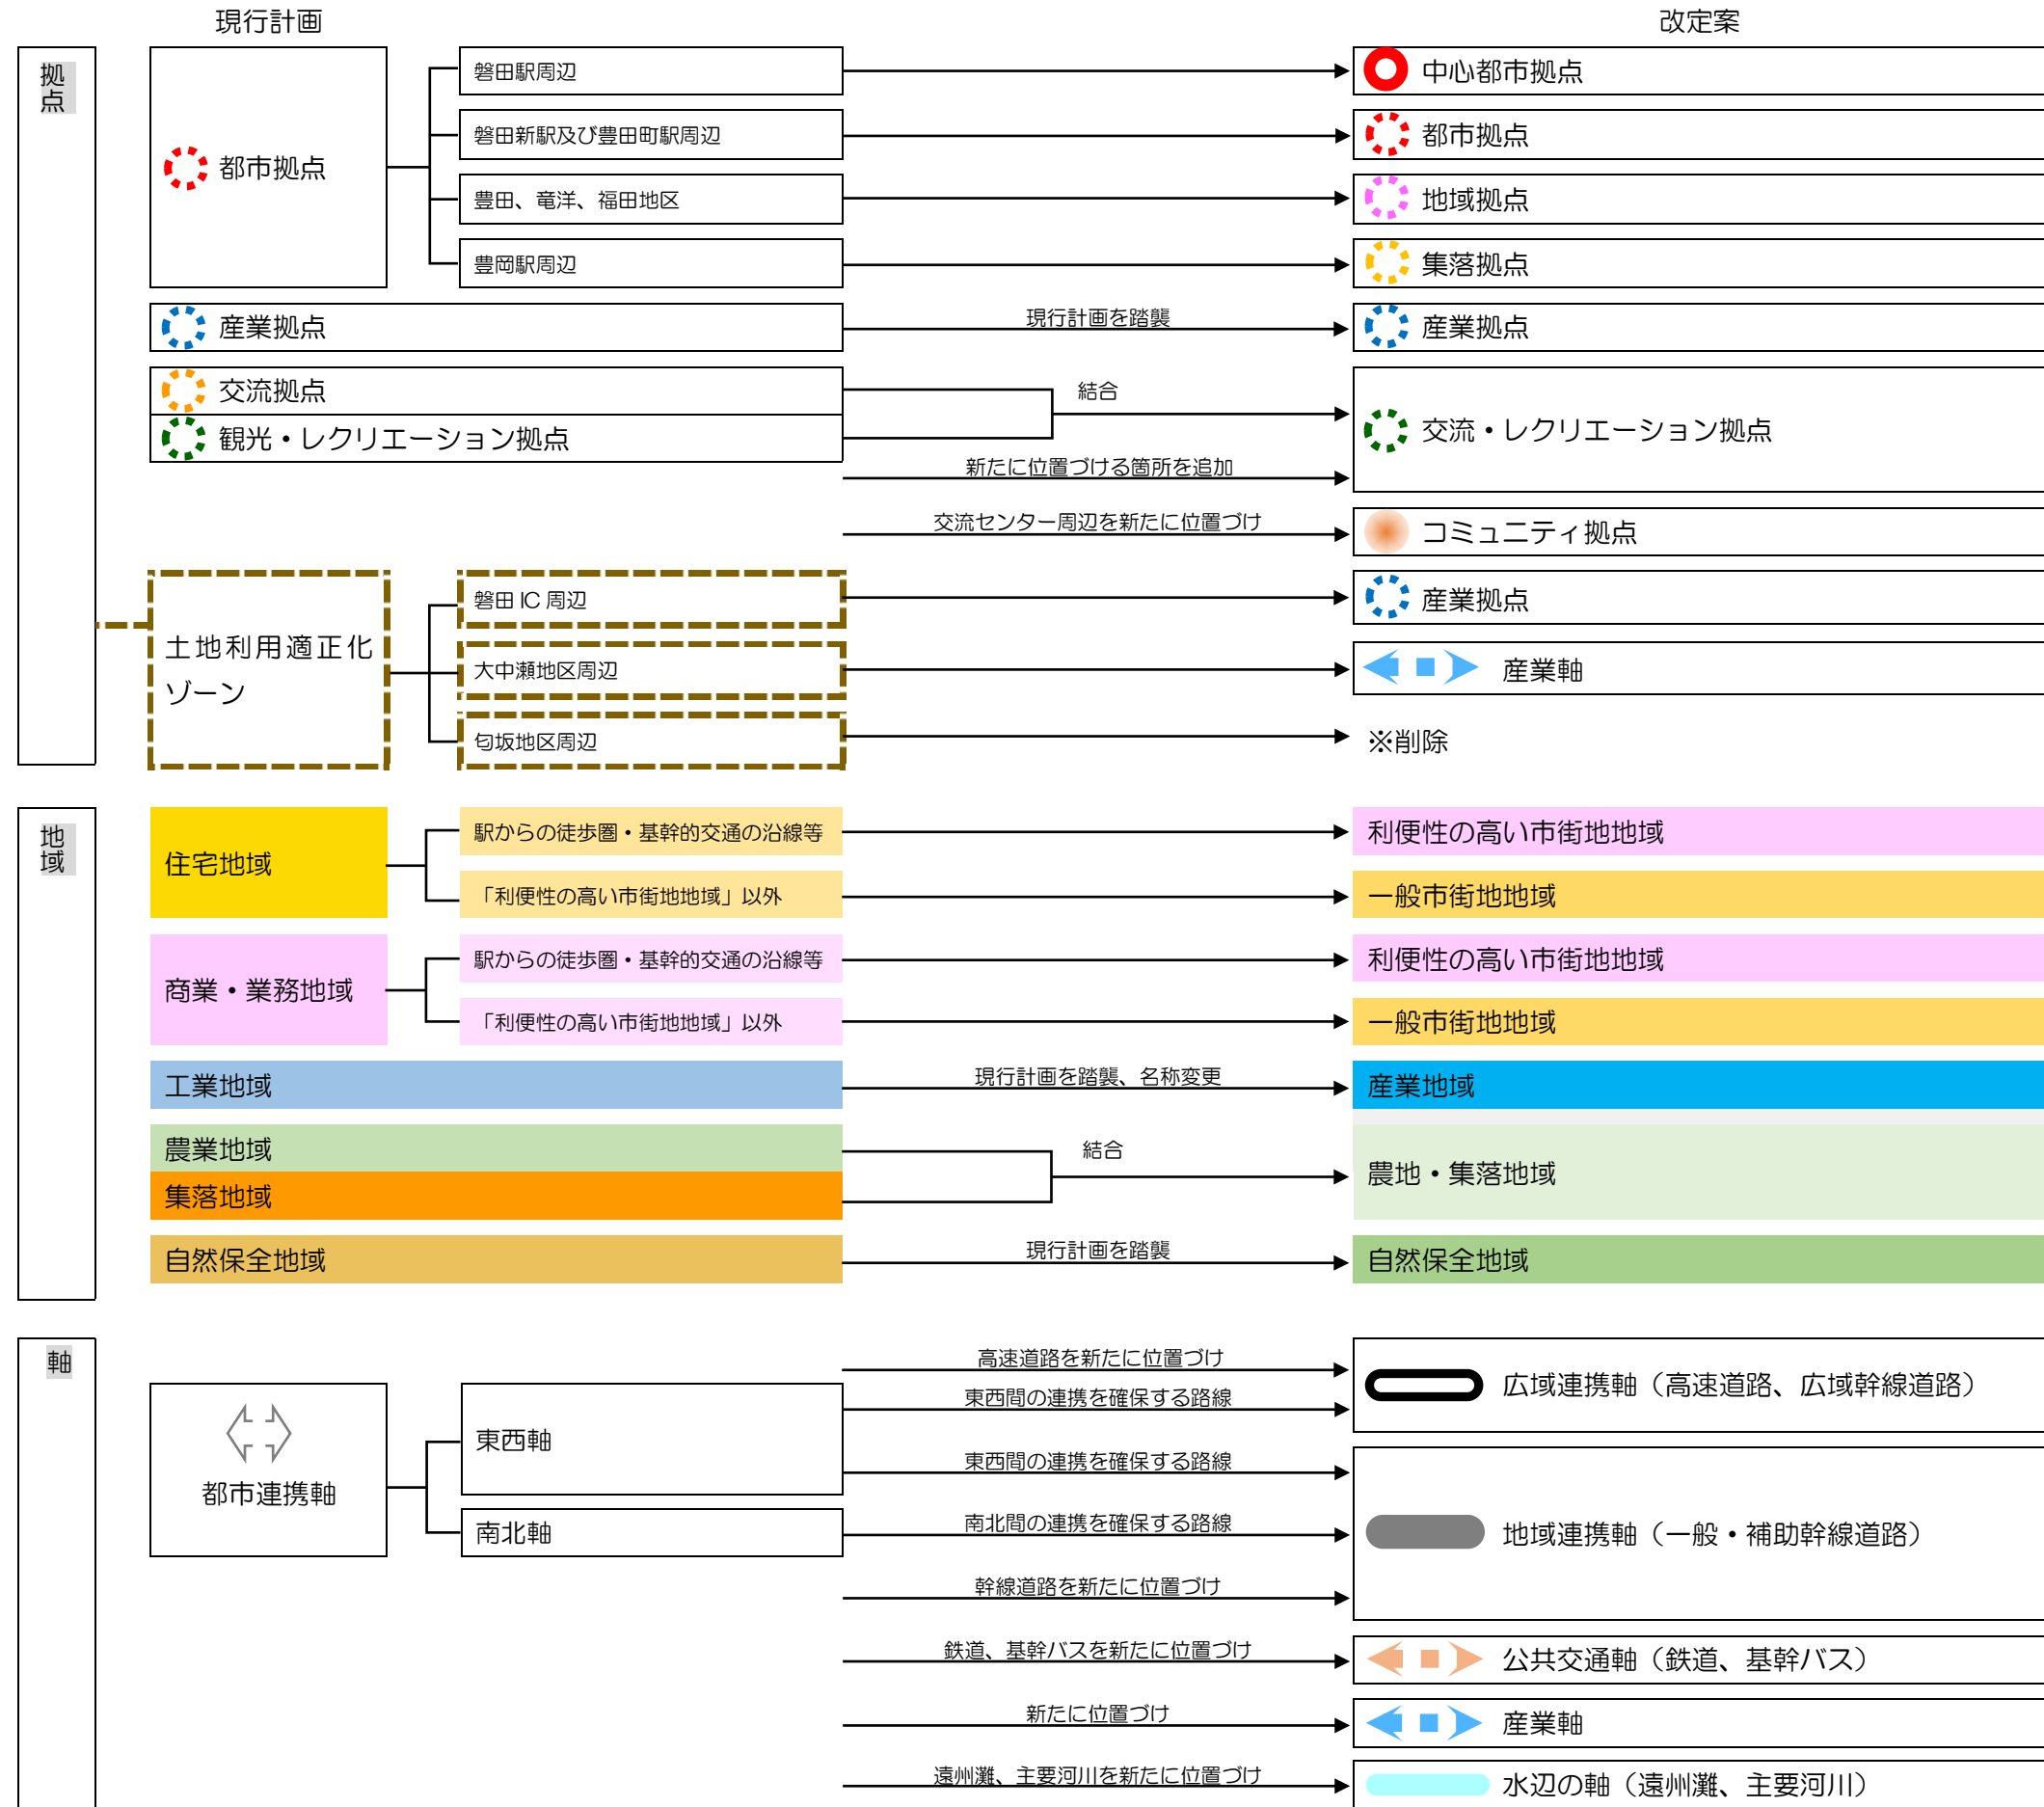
現行計画

改定案

拠点

都市拠点

磐田駅周辺

磐田新駅及び豊田町駅周辺

豊田、竜洋、福田地区

豊岡駅周辺

中心都市拠点

都市拠点

地域拠点

集落拠点

産業拠点

現行計画を踏襲

産業拠点

交流拠点

観光・レクリエーション拠点

結合

新たに位置づける箇所を追加

交流・レクリエーション拠点

交流センター周辺を新たに位置づけ

コミュニティ拠点

土地利用適正化ゾーン

磐田 IC 周辺

大中瀬地区周辺

匂坂地区周辺

産業拠点

産業軸

※削除

地域

住宅地域

駅からの徒歩圏・基幹的交通の沿線等

「利便性の高い市街地地域」以外

利便性の高い市街地地域

一般市街地地域

商業・業務地域

駅からの徒歩圏・基幹的交通の沿線等

「利便性の高い市街地地域」以外

利便性の高い市街地地域

一般市街地地域

工業地域

現行計画を踏襲、名称変更

産業地域

農業地域

集落地域

結合

農地・集落地域

自然保全地域

現行計画を踏襲

自然保全地域

軸

都市連携軸

東西軸

南北軸

高速道路を新たに位置づけ

東西間の連携を確保する路線

広域連携軸（高速道路、広域幹線道路）

東西間の連携を確保する路線

南北間の連携を確保する路線

幹線道路を新たに位置づけ

地域連携軸（一般・補助幹線道路）

鉄道、基幹バスを新たに位置づけ

公共交通軸（鉄道、基幹バス）

新たに位置づけ

産業軸

遠州灘、主要河川を新たに位置づけ

水辺の軸（遠州灘、主要河川）